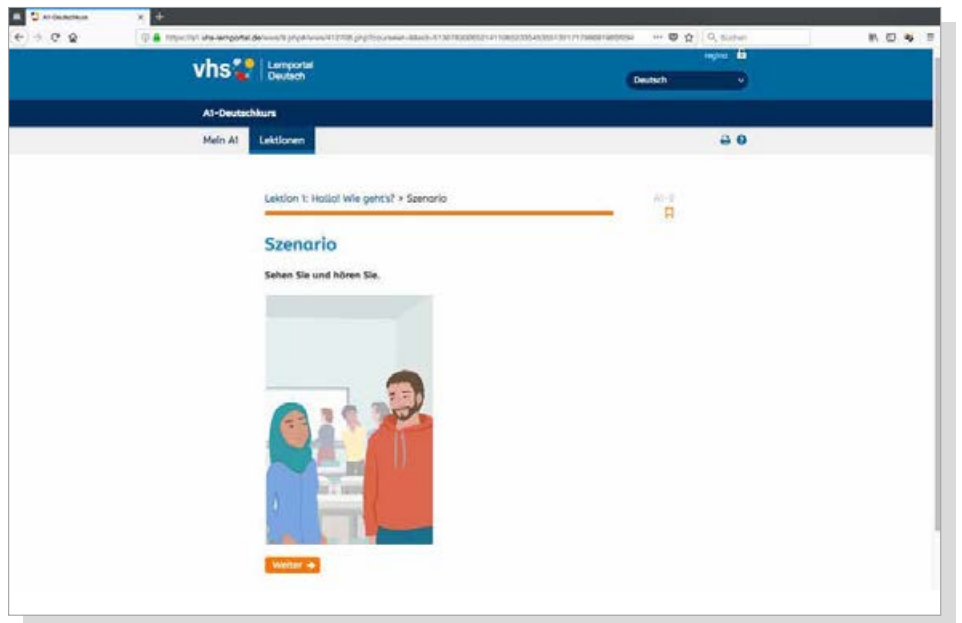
A1-Deutschkurs

https://a1.vhs-lernportal.de/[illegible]

Suchen

Regina

vhs Lernportal Deutsch

Deutsch

A1-Deutschkurs

Mein A1

Lektionen

Lektion 1: Hallo! Wie geht's? > Szenario

A1-2

Szenario

Sehen Sie und hören Sie.

Weiter